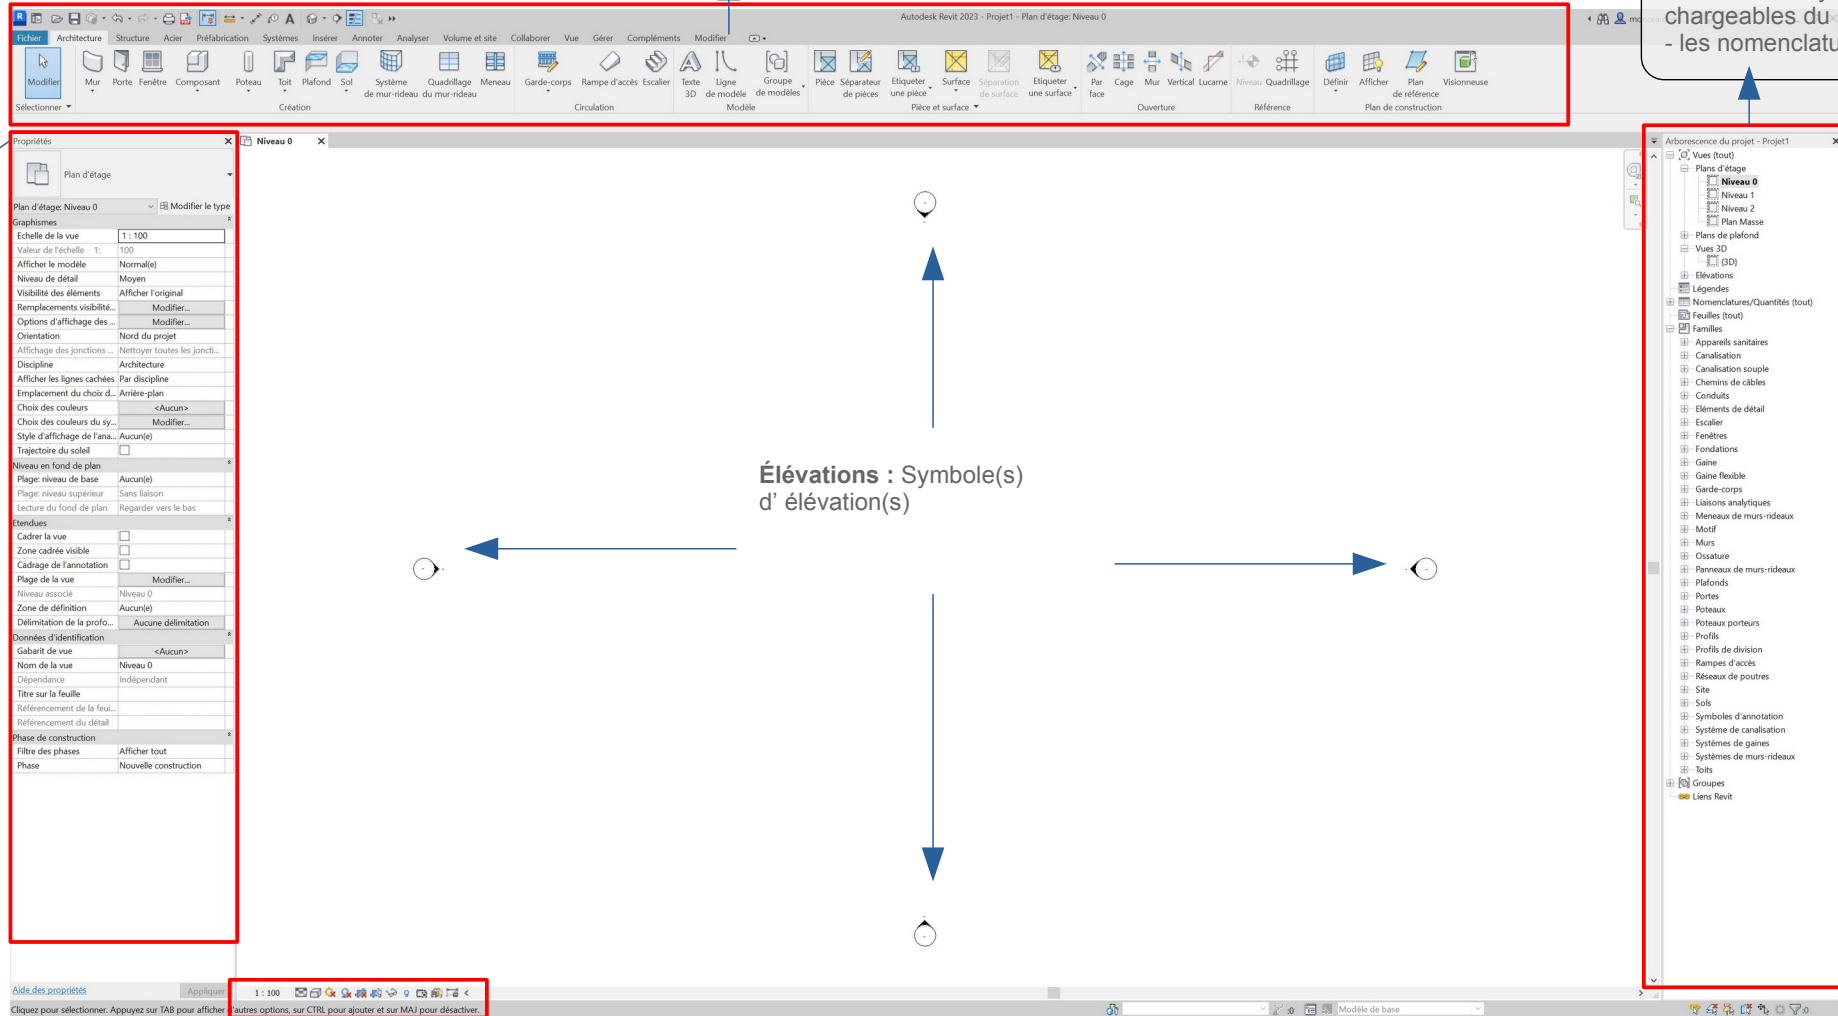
Autodesk Revit 2023 - Projet1 - Plan d'étage: Niveau 0

chargeables du
- les nomenclatu

Fichier Architecture Structure Acier Préfabrication Systèmes Insérer Annoter Analyser Volume et site Collaborer Vue Gérer Compléments Modifier

Modifier Mur Porte Fenêtre Composant Poteau Toit Plafond Sol Système de mur-rideau Quadrillage du mur-rideau Meneau Garde-corps Rampe d'accès Escalier Texte 3D Ligne de modèle Groupe de modèles Pièce Séparateur de pièces Etiqueter une pièce Surface Séparation de surface Etiqueter une surface Par face Cage Mur Vertical Lucarne Niveau Quadrillage Définir Afficher Plan de référence Visionneuse

Sélectionner Création Circulation Modèle Pièce et surface Ouverture Référence Plan de construction

Propriétés

Plan d'étage

Plan d'étage: Niveau 0 Modifier le type

| Graphismes | |
|---|---|
| Echelle de la vue | 1 : 100 |
| Valeur de l'échelle 1: | 100 |
| Afficher le modèle | Normal(e) |
| Niveau de détail | Moyen |
| Visibilité des éléments | Afficher l'original |
| Remplacements visibilité... | Modifier... |
| Options d'affichage des ... | Modifier... |
| Orientation | Nord du projet |
| Affichage des jonctions ... | Nettoyer toutes les joncti... |
| Discipline | Architecture |
| Afficher les lignes cachées | Par discipline |
| Emplacement du choix d... | Arrière-plan |
| Choix des couleurs | <Aucun> |
| Choix des couleurs du sy... | Modifier... |
| Style d'affichage de l'ana... | Aucun(e) |
| Trajectoire du soleil | |
| Niveau en fond de plan | |
| Plage: niveau de base | Aucun(e) |
| Plage: niveau supérieur | Sans liaison |
| Lecture du fond de plan | Regarder vers le bas |
| Etendues | |
| Cadrer la vue | |
| Zone cadrée visible | |
| Cadrage de l'annotation | |
| Plage de la vue | Modifier... |
| Niveau associé | Niveau 0 |
| Zone de définition | Aucun(e) |
| Délimitation de la profo... | Aucune délimitation |
| Données d'identification | |
| Gabarit de vue | <Aucun> |
| Nom de la vue | Niveau 0 |
| Dépendance | Indépendant |
| Titre sur la feuille | |
| Référencement de la feui... | |
| Référencement du détail | |
| Phase de construction | |
| Filtre des phases | Afficher tout |
| Phase | Nouvelle construction |

Aide des propriétés Appliquer

Niveau 0

**Élévations :** Symbole(s) d' élévation(s)

Arborescence du projet - Projet1
Vues (tout)
Plans d'étage
Niveau 0
Niveau 1
Niveau 2
Plan Masse
Plans de plafond
Vues 3D
{3D}
Elévations
Légendes
Nomenclatures/Quantités (tout)
Feuilles (tout)
Familles
Appareils sanitaires
Canalisation
Canalisation souple
Chemins de câbles
Conduits
Eléments de détail
Escalier
Fenêtres
Fondations
Gaine
Gaine flexible
Garde-corps
Liaisons analytiques
Meneaux de murs-rideaux
Motif
Murs
Ossature
Panneaux de murs-rideaux
Plafonds
Portes
Poteaux
Poteaux porteurs
Profils
Profils de division
Rampes d'accès
Réseaux de poutres
Site
Sols
Symboles d'annotation
Système de canalisation
Systèmes de gaines
Systèmes de murs-rideaux
Toits
Groupes
Liens Revit

1 : 100

Cliquez pour sélectionner. Appuyez sur TAB pour afficher d'autres options, sur CTRL pour ajouter et sur MAJ pour désactiver.

:0 Modèle de base :0